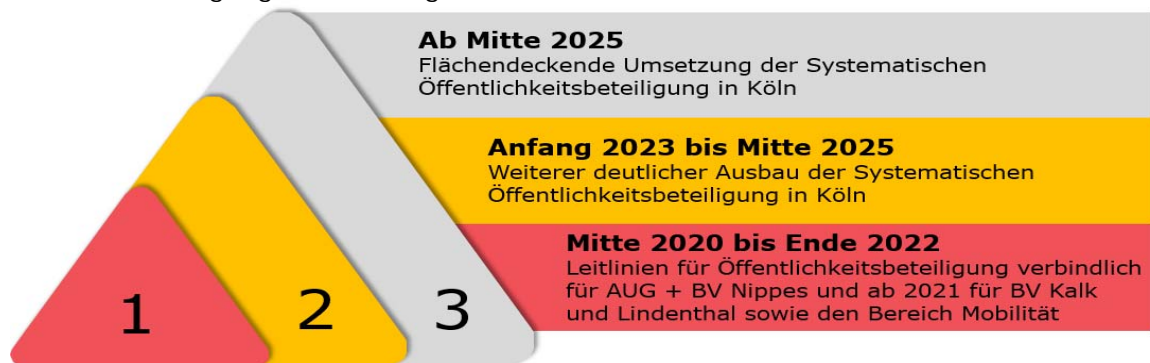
Ab Mitte 2025
Flächendeckende Umsetzung der Systematischen Öffentlichkeitsbeteiligung in Köln

Anfang 2023 bis Mitte 2025
Weiterer deutlicher Ausbau der Systematischen Öffentlichkeitsbeteiligung in Köln

Mitte 2020 bis Ende 2022
Leitlinien für Öffentlichkeitsbeteiligung verbindlich für AUG + BV Nippes und ab 2021 für BV Kalk und Lindenthal sowie den Bereich Mobilität

1

2

3